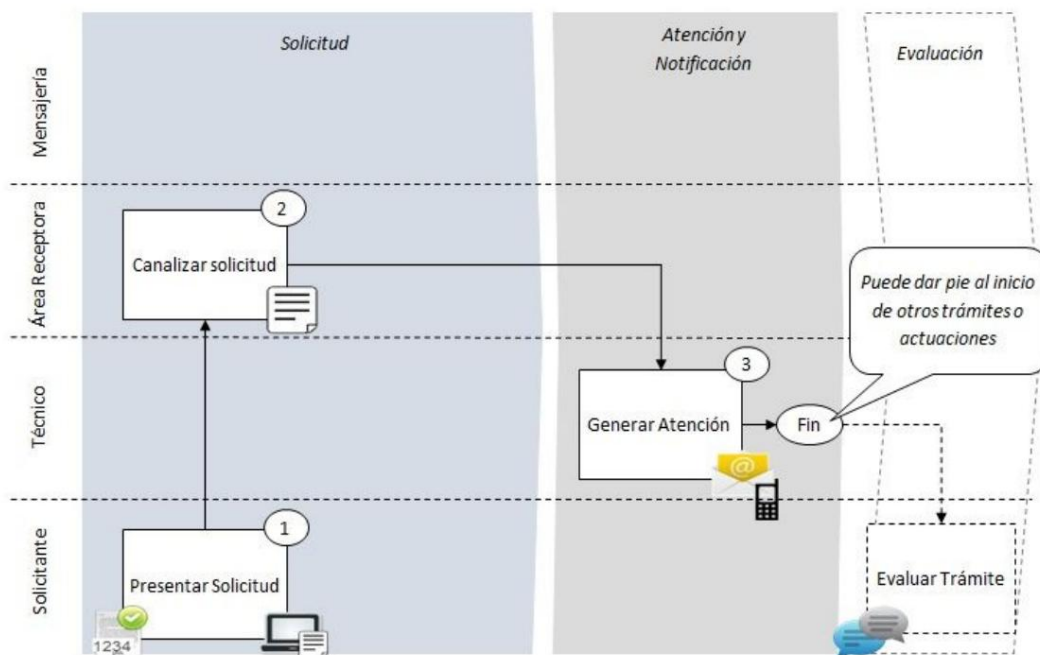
Solicitud

Atención y Notificación

Evaluación

Mensajería

Área Receptora

Técnico

Solicitante

2

Canalizar solicitud

Puede dar pie al inicio de otros trámites o actuaciones

3

Generar Atención

Fin

1

Presentar Solicitud

Evaluar Trámite

1234